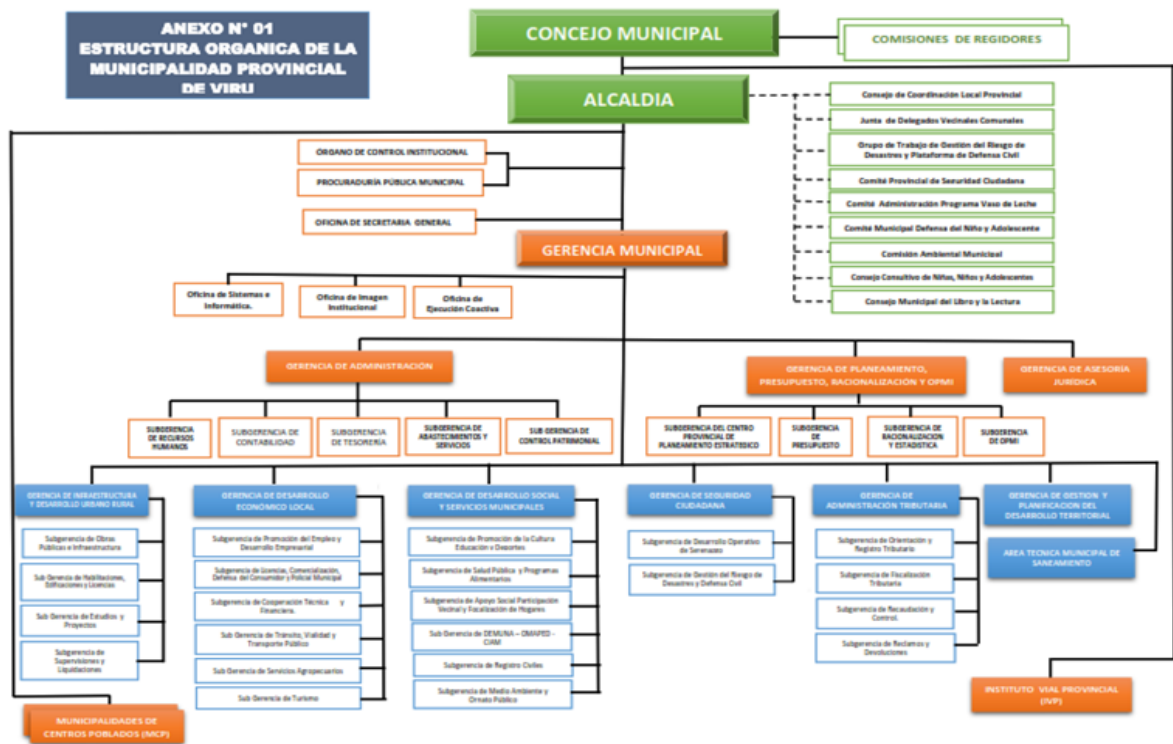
ANEXO N° 01
ESTRUCTURA ORGANICA DE LA MUNICIPALIDAD PROVINCIAL DE VIRU

CONCEJO MUNICIPAL

COMISIONES DE REGIDORES

ALCALDIA

Consejo de Coordinación Local Provincial
Junta de Delegados Vecinales Comunales
Grupo de Trabajo de Gestión del Riesgo de Desastres y Plataforma de Defensa Civil
Comité Provincial de Seguridad Ciudadana
Comité Administración Programa Vaso de Leche
Comité Municipal Defensa del Niño y Adolescente
Comisión Ambiental Municipal
Consejo Consultivo de Niñas, Niños y Adolescentes
Consejo Municipal del Libro y la Lectura

ORGANO DE CONTROL INSTITUCIONAL
PROCURADURÍA PÚBLICA MUNICIPAL
OFICINA DE SECRETARIA GENERAL

GERENCIA MUNICIPAL

Oficina de Sistemas e Informática.
Oficina de Imagen Institucional
Oficina de Ejecución Coactiva

GERENCIA DE ADMINISTRACIÓN
SUBGERENCIA DE RECURSOS HUMANOS
SUBGERENCIA DE CONTABILIDAD
SUBGERENCIA DE TESORERIA
SUBGERENCIA DE ABASTECIMIENTOS Y SERVICIOS
SUB GERENCIA DE CONTROL PATRIMONIAL

GERENCIA DE PLANEAMIENTO, PRESUPUESTO, RACIONALIZACIÓN Y OPMI
SUBGERENCIA DEL CENTRO PROVINCIAL DE PLANEAMIENTO ESTRATEGICO
SUBGERENCIA DE PRESUPUESTO
SUBGERENCIA DE RACIONALIZACION Y ESTADISTICA
SUBGERENCIA DE OPMI

GERENCIA DE ASESORÍA JURIDICA

GERENCIA DE INFRAESTRUCTURA Y DESARROLLO URBANO RURAL
Subgerencia de Obras Públicas e Infraestructura
Sub Gerencia de Habilitaciones, Edificaciones y Licencias
Sub Gerencia de Estudios y Proyectos
Subgerencia de Supervisiones y Liquidaciones

GERENCIA DE DESARROLLO ECONÓMICO LOCAL
Subgerencia de Promoción del Empleo y Desarrollo Empresarial
Subgerencia de Licencias, Comercialización, Defensa del Consumidor y Policial Municipal
Subgerencia de Cooperación Técnica y Financiera.
Sub Gerencia de Tránsito, Vialidad y Transporte Público
Sub Gerencia de Servicios Agropecuarios
Sub Gerencia de Turismo

GERENCIA DE DESARROLLO SOCIAL Y SERVICIOS MUNICIPALES
Subgerencia de Promoción de la Cultura Educación y Deportes
Subgerencia de Salud Pública y Programas Alimentarios
Subgerencia de Apoyo Social Participación Vecinal y Focalización de Hogares
Sub Gerencia de DEMUNA – OMAPED – CIAM
Subgerencia de Registro Civiles
Subgerencia de Medio Ambiente y Ornato Público

GERENCIA DE SEGURIDAD CIUDADANA
Subgerencia de Desarrollo Operativo de Serenazgo
Subgerencia de Gestión del Riesgo de Desastres y Defensa Civil

GERENCIA DE ADMINISTRACIÓN TRIBUTARIA
Subgerencia de Orientación y Registro Tributario
Subgerencia de Fiscalización Tributaria
Subgerencia de Recaudación y Control.
Subgerencia de Reclamos y Devoluciones

GERENCIA DE GESTION Y PLANIFICACION DEL DESARROLLO TERRITORIAL
AREA TECNICA MUNICIPAL DE SANEAMIENTO

INSTITUTO VIAL PROVINCIAL (IVP)

MUNICIPALIDADES DE CENTROS POBLADOS (MCP)